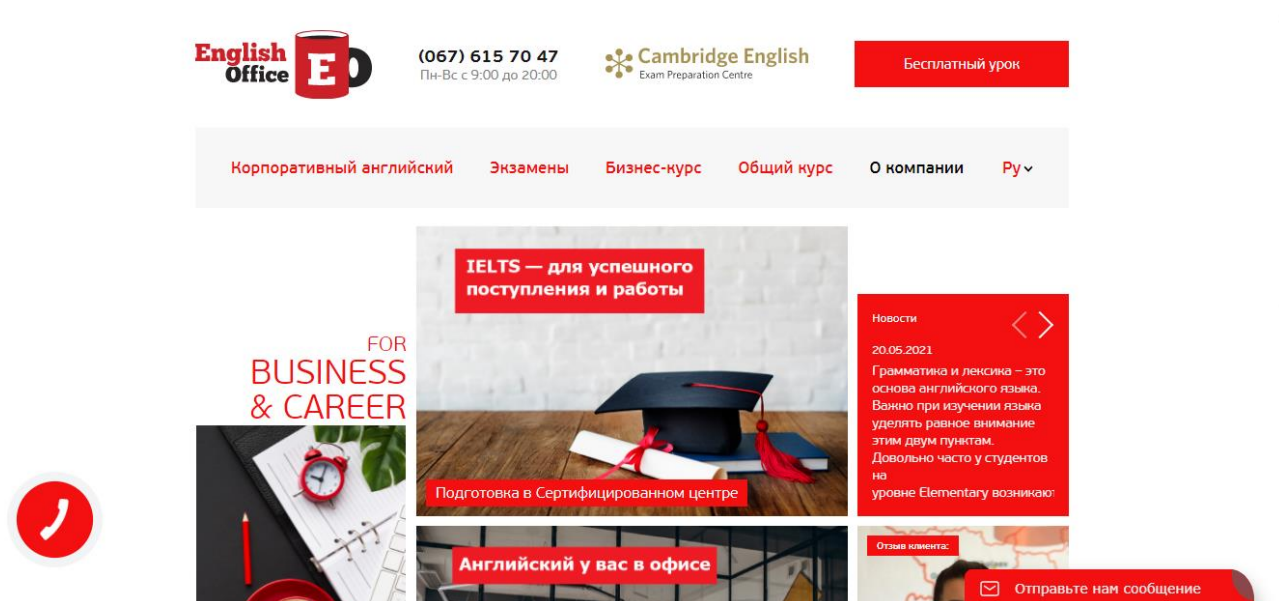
English Office EO

(067) 615 70 47
Пн-Вс с 9:00 до 20:00

Cambridge English
Exam Preparation Centre

Бесплатный урок

Корпоративный английский
Экзамены
Бизнес-курс
Общий курс
О компании
Ру

FOR
BUSINESS
& CAREER

IELTS — для успешного поступления и работы

Подготовка в Сертифицированном центре

Новости

20.05.2021
Грамматика и лексика – это основа английского языка. Важно при изучении языка уделять равное внимание этим двум пунктам. Довольно часто у студентов на уровне Elementary возникают

Английский у вас в офисе

Отзыв клиента:

Отправьте нам сообщение